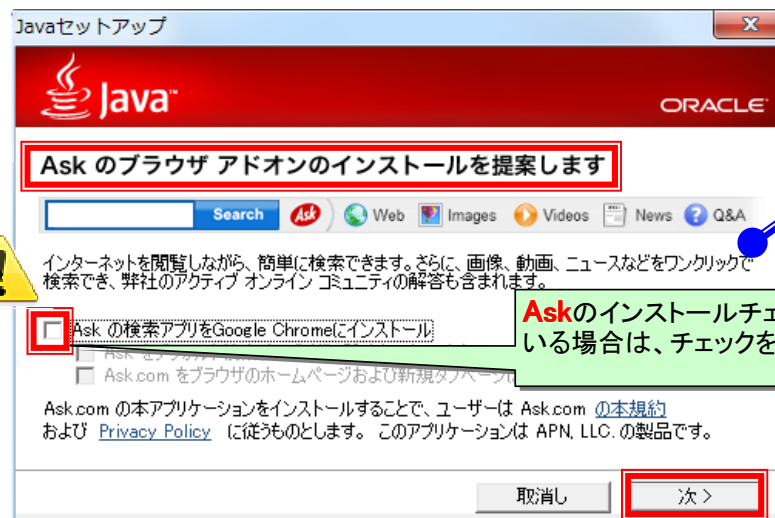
Javaセットアップ

Java

ORACLE

Ask のブラウザ アドオンのインストールを提案します

Search Ask Web Images Videos News Q&A

インターネットを閲覧しながら、簡単に検索できます。さらに、画像、動画、ニュースなどをワンクリックで検索でき、弊社のアクティブ オンライン コミュニティの解答も含まれます。

Ask の検索アプリをGoogle Chromeにインストール

Ask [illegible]

Ask.com をブラウザのホームページおよび新規タブページ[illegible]

Askのインストールチェ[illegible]
いる場合は、チェックを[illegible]

Ask.com の本アプリケーションをインストールすることで、ユーザーは Ask.com の本規約 および Privacy Policy に従うものとします。 このアプリケーションは APN, LLC. の製品です。

取消し

次 >